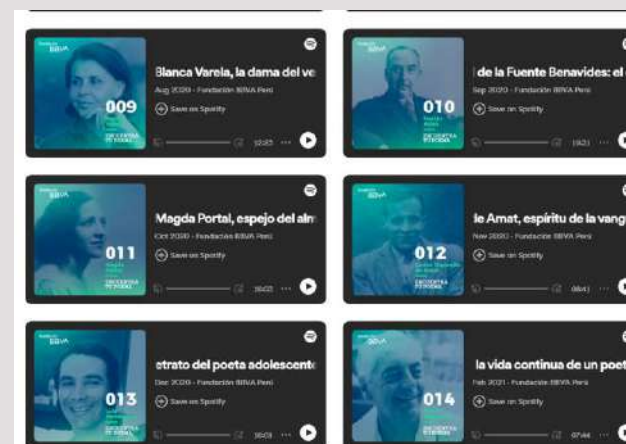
009

Blanca Varela, la dama del ve

Aug 2020 · Fundación BBVA Perú

Save on Spotify

010

de la Fuente Benavides: el

Sep 2020 · Fundación BBVA Perú

Save on Spotify

011

Magda Portal, espejo del alm

Oct 2020 · Fundación BBVA Perú

Save on Spotify

012

le Amat, espíritu de la vang

Nov 2020 · Fundación BBVA Perú

Save on Spotify

013

etrato del poeta adolescente

Dec 2020 · Fundación BBVA Perú

Save on Spotify

014

la vida continua de un poet

Feb 2021 · Fundación BBVA Perú

Save on Spotify